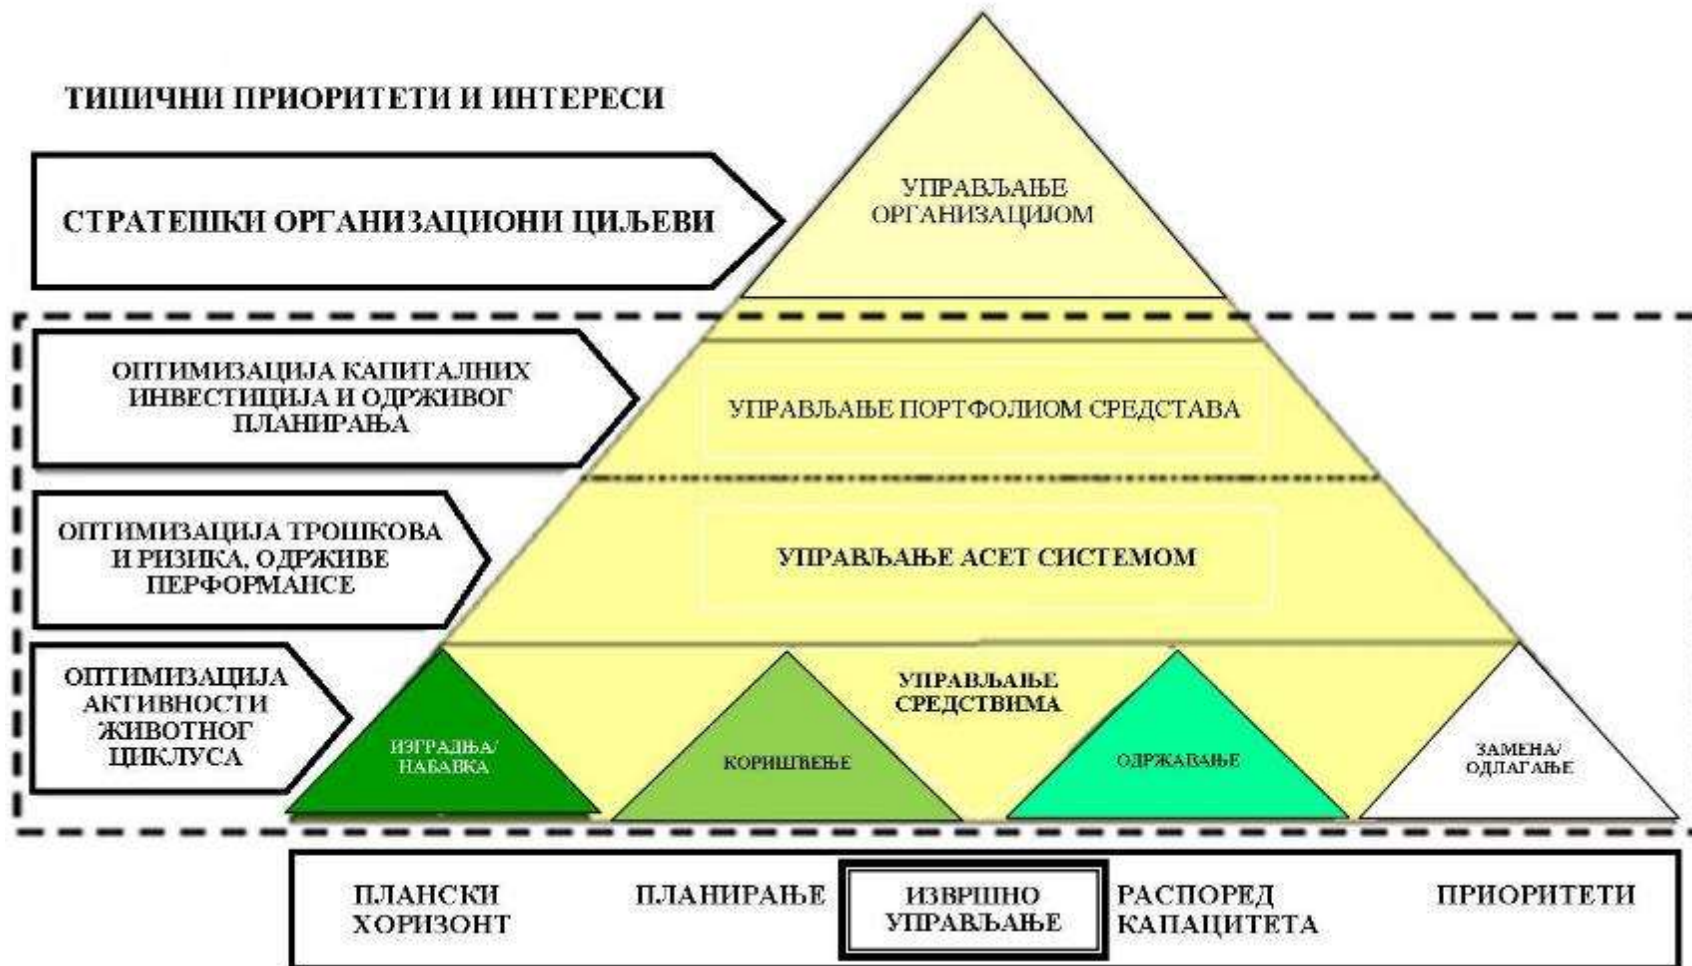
ТИПИЧНИ ПРИОРИТЕТИ И ИНТЕРЕСИ

СТРАТЕШКИ ОРГАНИЗАЦИОНИ ЦИЉЕВИ

УПРАВЉАЊЕ ОРГАНИЗАЦИЈОМ

ОПТИМИЗАЦИЈА КАПИТАЛНИХ ИНВЕСТИЦИЈА И ОДРЖИВОГ ПЛАНИРАЊА

УПРАВЉАЊЕ ПОРТФОЛИОМ СРЕДСТАВА

ОПТИМИЗАЦИЈА ТРОШКОВА И РИЗИКА, ОДРЖИВЕ ПЕРФОРМАНСЕ

УПРАВЉАЊЕ АСЕТ СИСТЕМОМ

ОПТИМИЗАЦИЈА АКТИВНОСТИ ЖИВОТНОГ ЦИКЛУСА

УПРАВЉАЊЕ СРЕДСТВИМА

ИЗГРАДЊА/ НАБАВКА

КОРИШЋЕЊЕ

ОДРЖАВАЊЕ

ЗАМЕНА/ ОДЛАГАЊЕ

ПЛАНСКИ ХОРИЗОНТ

ПЛАНИРАЊЕ

ИЗВРШНО УПРАВЉАЊЕ

РАСПОРЕД КАПАЦИТЕТА

ПРИОРИТЕТИ